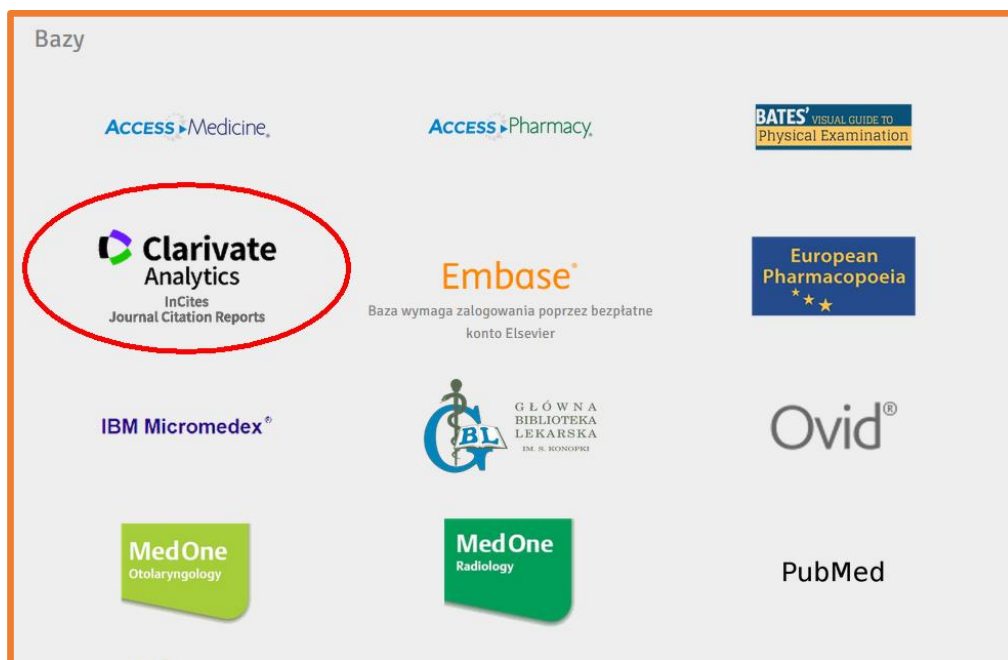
Bazy

ACCESS Medicine

ACCESS Pharmacy

BATES' VISUAL GUIDE TO Physical Examination

Clarivate Analytics
InCites
Journal Citation Reports

Embase®
Baza wymaga zalogowania poprzez bezpłatne konto Elsevier

European Pharmacopoeia

IBM Micromedex®

GBL
GŁÓWNA BIBLIOTEKA LEKARSKA IM. S. KONOPKI

Ovid®

MedOne Otolaryngology

MedOne Radiology

PubMed